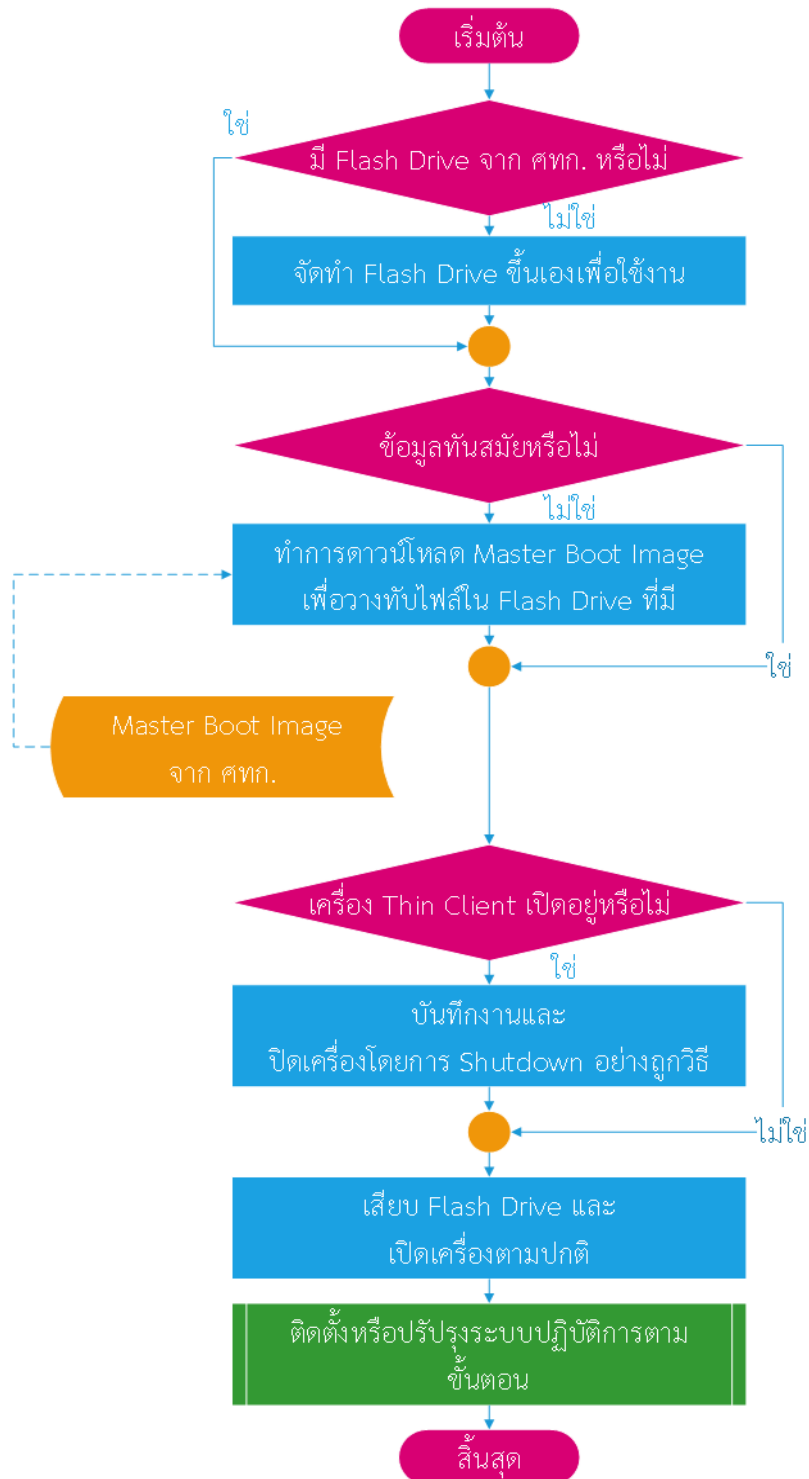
เริ่มต้น

ใช่

มี Flash Drive จาก ศทก. หรือไม่

ไม่ใช่

จัดทำ Flash Drive ขึ้นเองเพื่อใช้งาน

ข้อมูลทันสมัยหรือไม่

ไม่ใช่

ทำการดาวน์โหลด Master Boot Image เพื่อวางทับไฟล์ใน Flash Drive ที่มี

ใช่

Master Boot Image จาก ศทก.

เครื่อง Thin Client เปิดอยู่หรือไม่

ใช่

บันทึกงานและ ปิดเครื่องโดยการ Shutdown อย่างถูกวิธี

ไม่ใช่

เสียบ Flash Drive และ เปิดเครื่องตามปกติ

ติดตั้งหรือปรับปรุงระบบปฏิบัติการตาม ขั้นตอน

สิ้นสุด